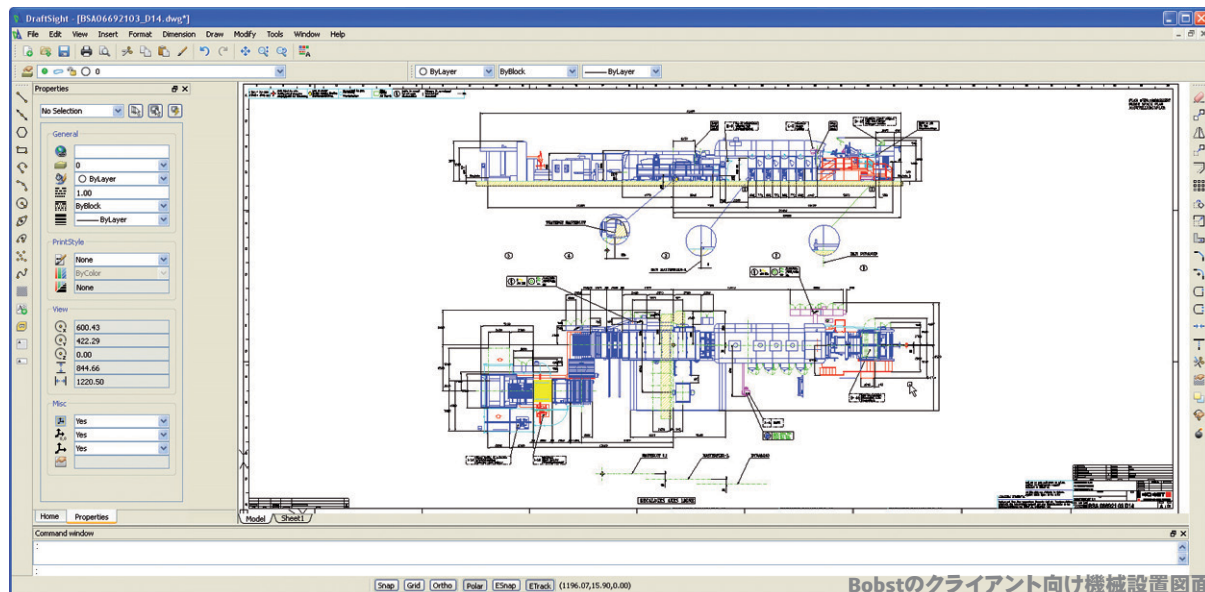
DraftSight - [BSA06692103_D14.dwg*]

File Edit View Insert Format Dimension Draw Modify Tools Window Help

0

ByLayer ByBlock ByLayer

Properties

No Selection

General

0

ByLayer

1.00

ByBlock

ByLayer

PrintStyle

None

ByColor

None

View

600.43

422.29

0.00

844.66

1220.50

Misc

Yes

Yes

Yes

Home Properties

Model Sheet1

Command window

:

:

Snap Grid Ortho Polar ESnap ETrack (1196.07,15.90,0.00)

Bobstのクライアント向け機械設置図面